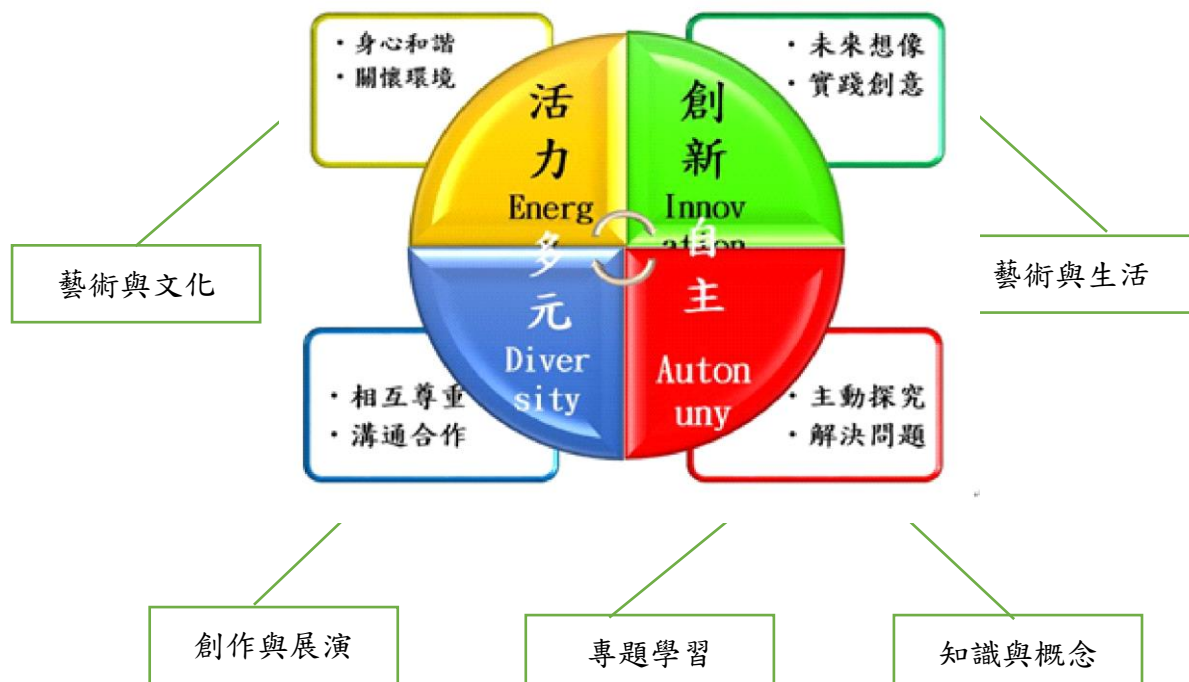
・身心和諧
・關懷環境

・未來想像
・實踐創意

活力
Energ

創新
Innov
ation

多元
Diver
sity

自主
Auton
uny

・相互尊重
・溝通合作

・主動探究
・解決問題

藝術與文化

藝術與生活

創作與展演

專題學習

知識與概念